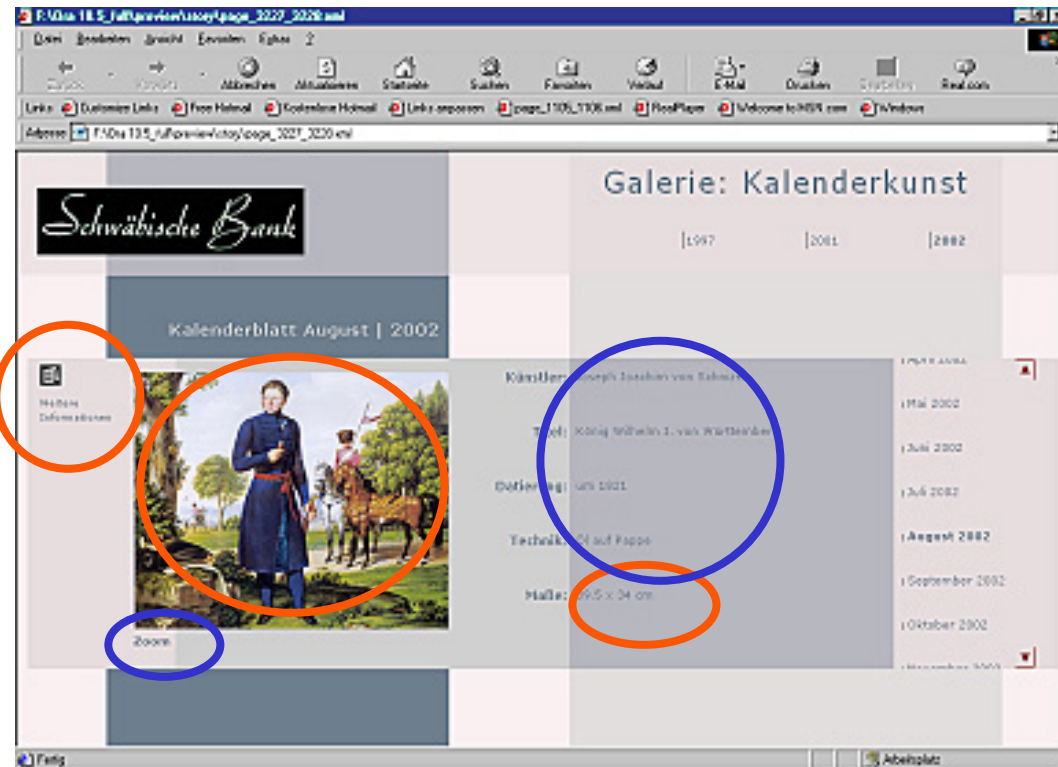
F:\Dsa 18.5_full\preview\story\page_3227_3228.xml

Datei Bearbeiten Ansicht Favoriten Extras ?

Zurück Vorwärts Abbrechen Aktualisieren Startseite Suchen Favoriten Verlauf E-Mail Drucken Bearbeiten Real.com

Links Customize Links Free Hotmail Kostenlose Hotmail Links anpassen page_1105_1106.xml RealPlayer Welcome to MSN.com Windows

Adresse F:\Dsa 18.5_full\preview\story\page_3227_3228.xml

Schwäbische Bank

Galerie: Kalenderkunst

1997 2001 2002

Kalenderblatt August | 2002

Weitere Informationen

Künstler: Joseph Joachim von Schnizer

Titel: König Wilhelm I. von Württemberg

Datierung: um 1821

Technik: Öl auf Pappe

Maße: 39,5 x 34 cm

Zoom

April 2002
Mai 2002
Juni 2002
Juli 2002
August 2002
September 2002
Oktober 2002
November 2002

Fertig

Arbeitsplatz